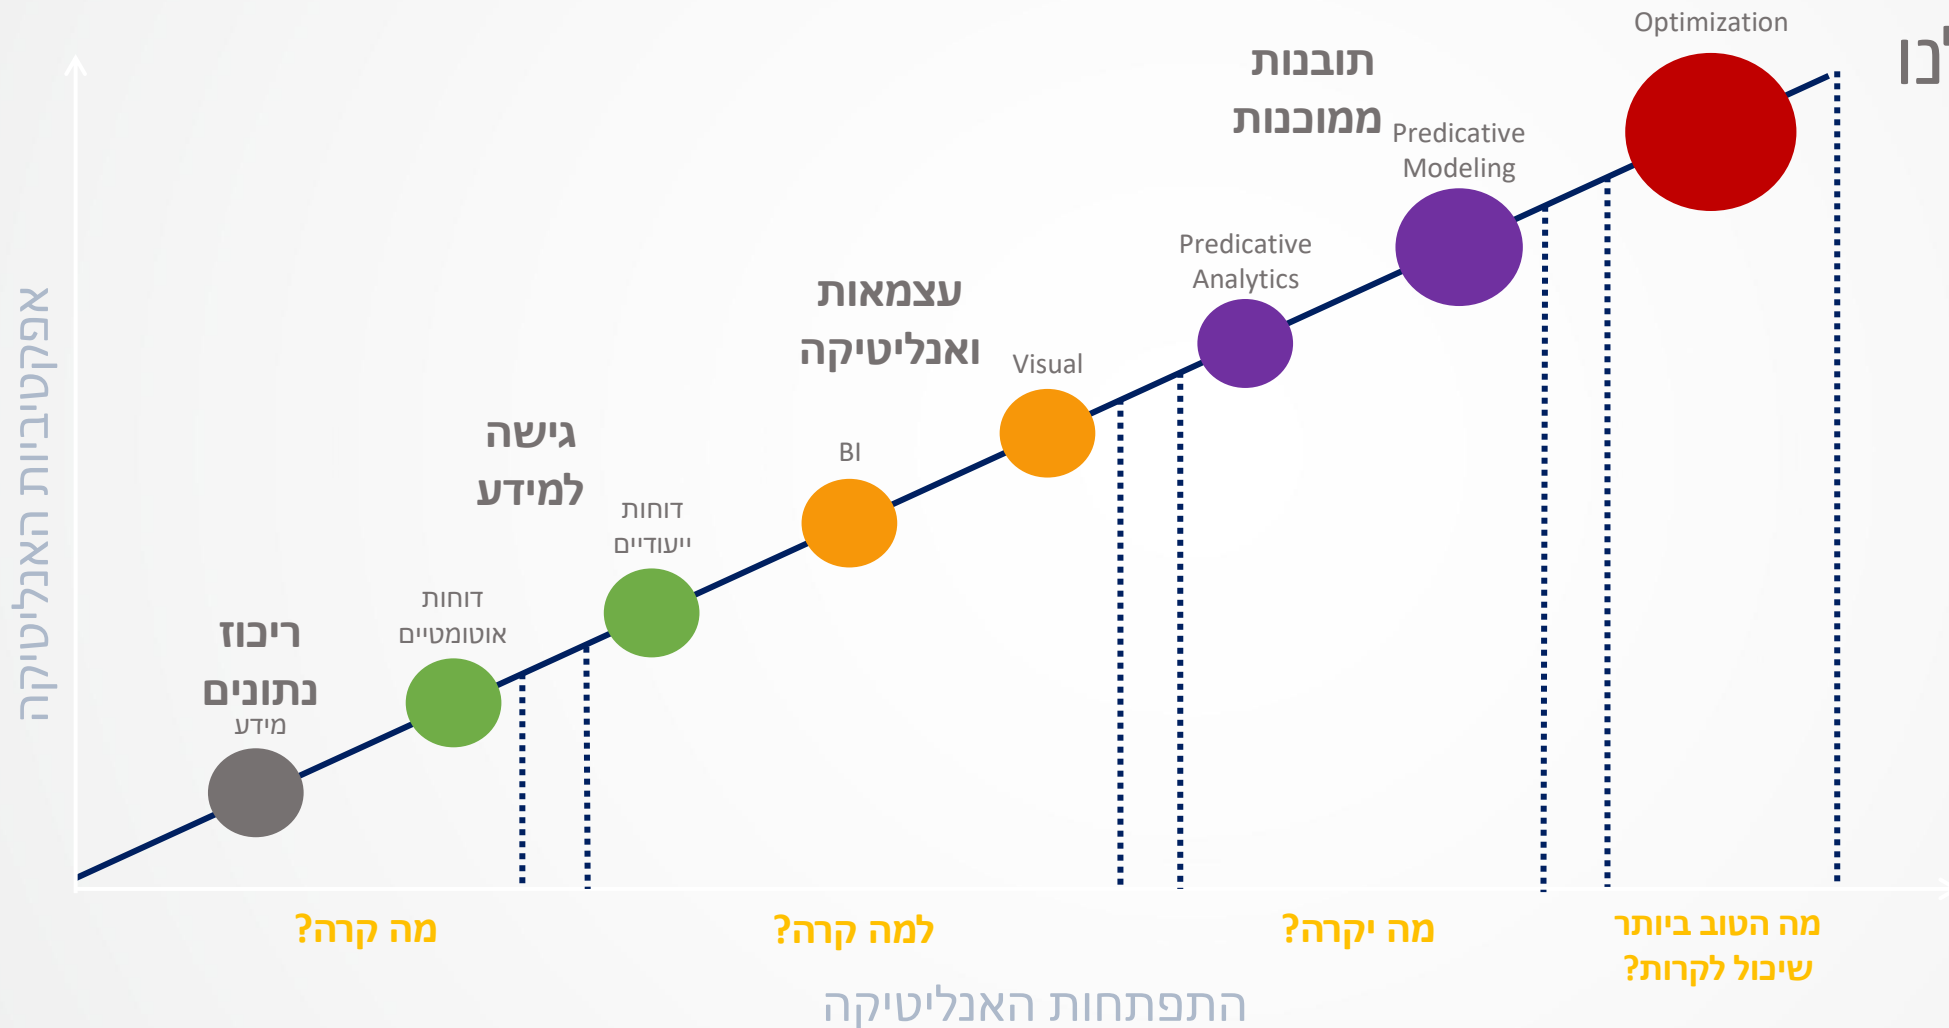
Optimization
תובנות ממוכנות
Predicative Modeling
Predicative Analytics
עצמאות ואנליטיקה
Visual
BI
גישה למידע
דוחות ייעודיים
דוחות אוטומטיים
ריכוז נתונים
מידע
אפקטיביות האנליטיקה
מה קרה?
למה קרה?
מה יקרה?
מה הטוב ביותר שיכול לקרות?
התפתחות האנליטיקה